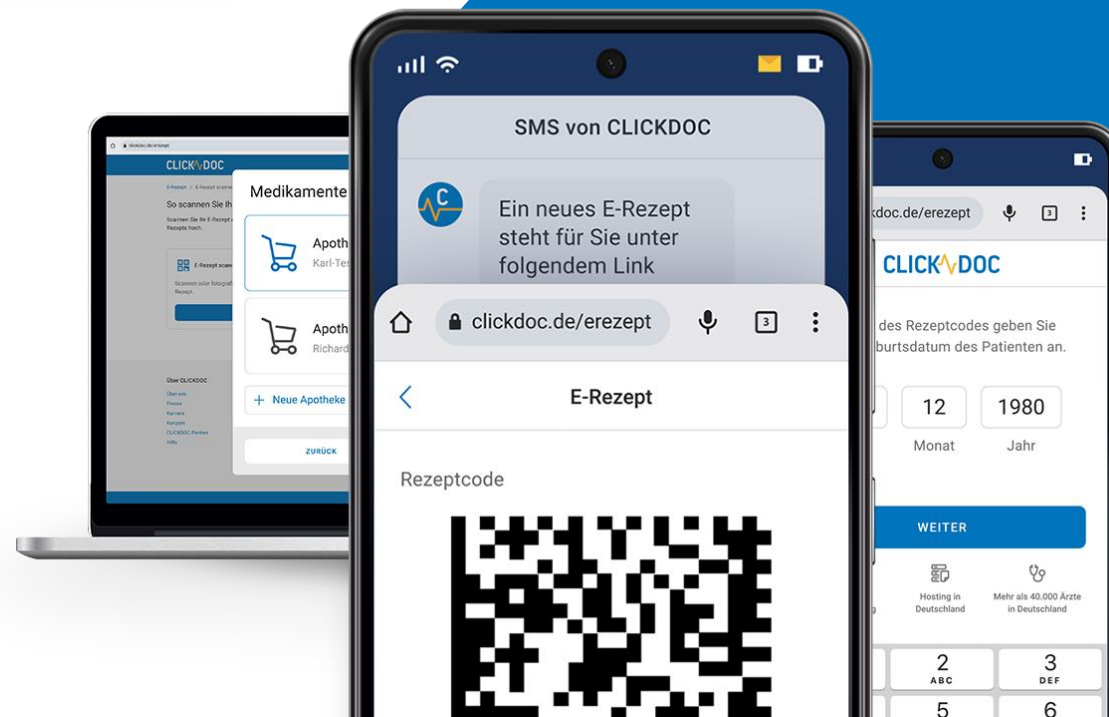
clickdoc.de/erezept

CLICKDOC

E-Rezept / E-Rezept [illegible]

So scannen Sie Ih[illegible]

Scannen Sie Ihr E-Rezept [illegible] Rezept hoch.

E-Rezept scan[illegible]

Scannen oder fotograf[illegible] Rezept.

Über CLICKDOC
Über uns
Presse
Karriere
Kontakt
CLICKDOC Partner
Hilfe

Medikamente

Apoth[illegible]
Karl-Tes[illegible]

Apoth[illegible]
Richard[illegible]

+ Neue Apotheke

ZURÜCK

SMS von CLICKDOC

C

Ein neues E-Rezept steht für Sie unter folgendem Link

clickdoc.de/erezept

3

E-Rezept

Rezeptcode

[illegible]kdoc.de/erezept

3

CLICKDOC

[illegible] des Rezeptcodes geben Sie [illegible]burtsdatum des Patienten an.

12
Monat

1980
Jahr

WEITER

Hosting in Deutschland

Mehr als 40.000 Ärzte in Deutschland

2
ABC

3
DEF

5

6